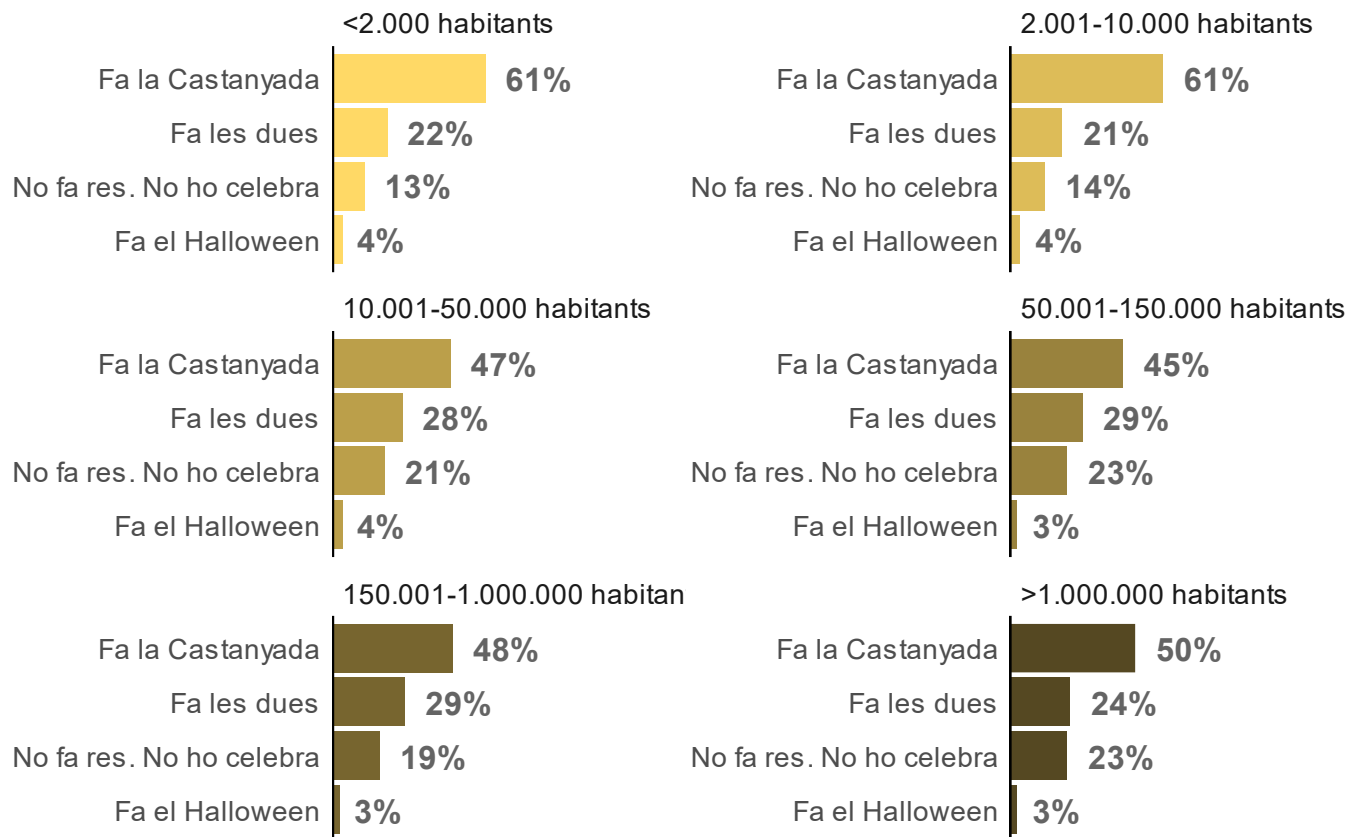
<2.000 habitants

Fa la Castanyada 61%
Fa les dues 22%
No fa res. No ho celebra 13%
Fa el Halloween 4%

2.001-10.000 habitants

Fa la Castanyada 61%
Fa les dues 21%
No fa res. No ho celebra 14%
Fa el Halloween 4%

10.001-50.000 habitants

Fa la Castanyada 47%
Fa les dues 28%
No fa res. No ho celebra 21%
Fa el Halloween 4%

50.001-150.000 habitants

Fa la Castanyada 45%
Fa les dues 29%
No fa res. No ho celebra 23%
Fa el Halloween 3%

150.001-1.000.000 habitan

Fa la Castanyada 48%
Fa les dues 29%
No fa res. No ho celebra 19%
Fa el Halloween 3%

>1.000.000 habitants

Fa la Castanyada 50%
Fa les dues 24%
No fa res. No ho celebra 23%
Fa el Halloween 3%